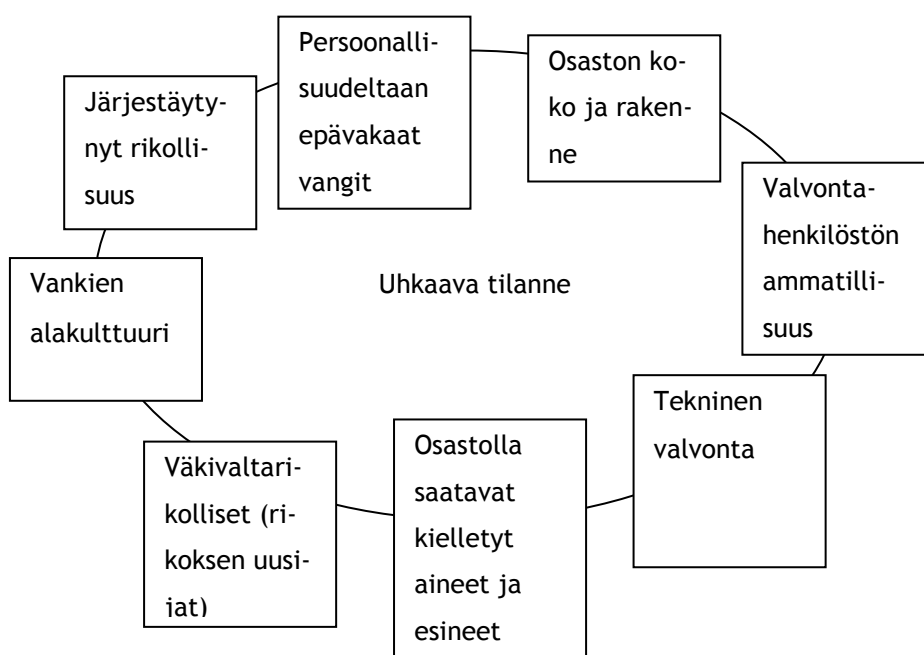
Persoonallisuudeltaan epävakaat vangit

Osaston koko ja rakenne

Järjestäytynyt rikollisuus

Valvontahenkilöstön ammatillisuus

Vankien alakulttuuri

Uhkaava tilanne

Tekninen valvonta

Osastolla saatavat kielletyt aineet ja esineet

Väkivaltarikolliset (rikoksen uusijat)